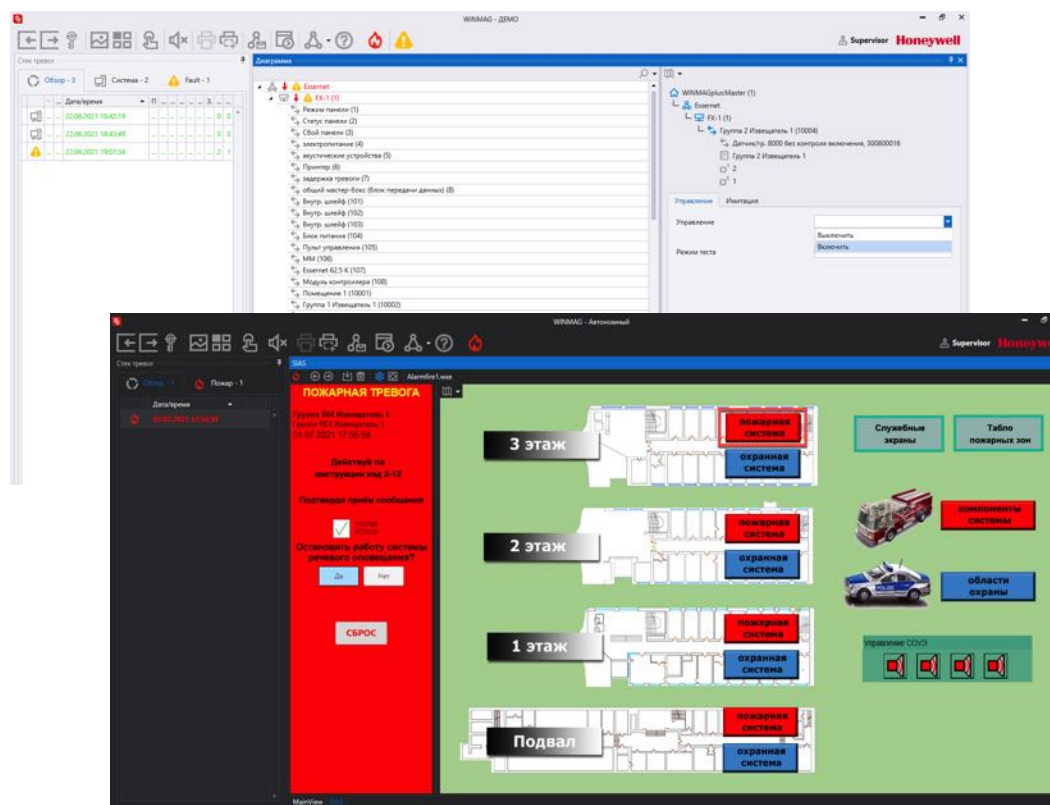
WINMAG - ДЕМО

Supervisor Honeywell

Стек тревог

Обзор - 3 Система - 2 Fault - 1

Дата/время

22.06.2021 18:43:19
22.06.2021 18:43:49
22.06.2021 19:07:34

Диаграмма

Essernet
FX-1 (1)
Режим панели (1)
Статус панели (2)
Сбой панели (3)
электропитание (4)
акустические устройства (5)
Принтер (6)
задержка тревоги (7)
общий мастер-бокс (блок передачи данных) (8)
Внутр. шлейф (101)
Внутр. шлейф (102)
Внутр. шлейф (103)
Блок питания (104)
Пульт управления (105)
MM (106)
Essernet 62,5 K (107)
Модуль контроллера (108)
Помещение 1 (10001)
Группа 1 Извещатель 1 (10002)

WINMAGplusMaster (1)
Essernet
FX-1 (1)
Группа 2 Извещатель 1 (10004)
Датчик/гр. 8000 без контроля включения, 300800016
Группа 2 Извещатель 1
2
1

Управление Имитация

Управление
Выключить
Включить
Режим теста

WINMAG - Автономный

Supervisor Honeywell

Стек тревог

Обзор - 1 Пожар - 1

Дата/время

01.07.2021 17:56:59

SIAS

Alarmfire1.wxe

ПОЖАРНАЯ ТРЕВОГА

Группа 904 Извещатель 1
Группа 904 Извещатель 1
01.07.2021 17:56:59

Действуй по инструкции код 2-12

Подтверди приём сообщения

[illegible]

Остановить работу системы речевого оповещения?

Да Нет

СБРОС

3 этаж
пожарная система
охранная система

2 этаж
пожарная система
охранная система

1 этаж
пожарная система
охранная система

Подвал
пожарная система
охранная система

Служебные экраны

Табло пожарных зон

компоненты системы

области охраны

Управление СОУЭ

MainView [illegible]